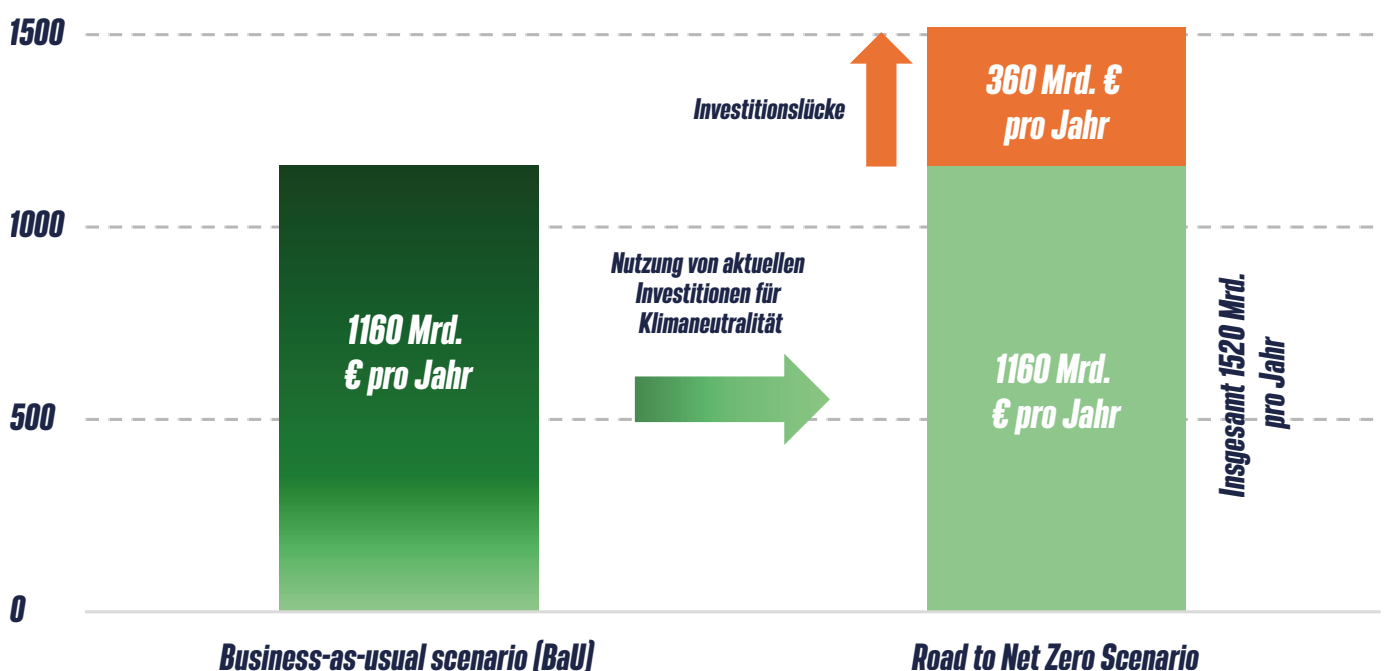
1500

1000

500

0

1160 Mrd. € pro Jahr

Nutzung von aktuellen Investitionen für Klimaneutralität

Investitionslücke

360 Mrd. € pro Jahr

1160 Mrd. € pro Jahr

Insgesamt 1520 Mrd. pro Jahr

Business-as-usual scenario (BaU)

Road to Net Zero Scenario